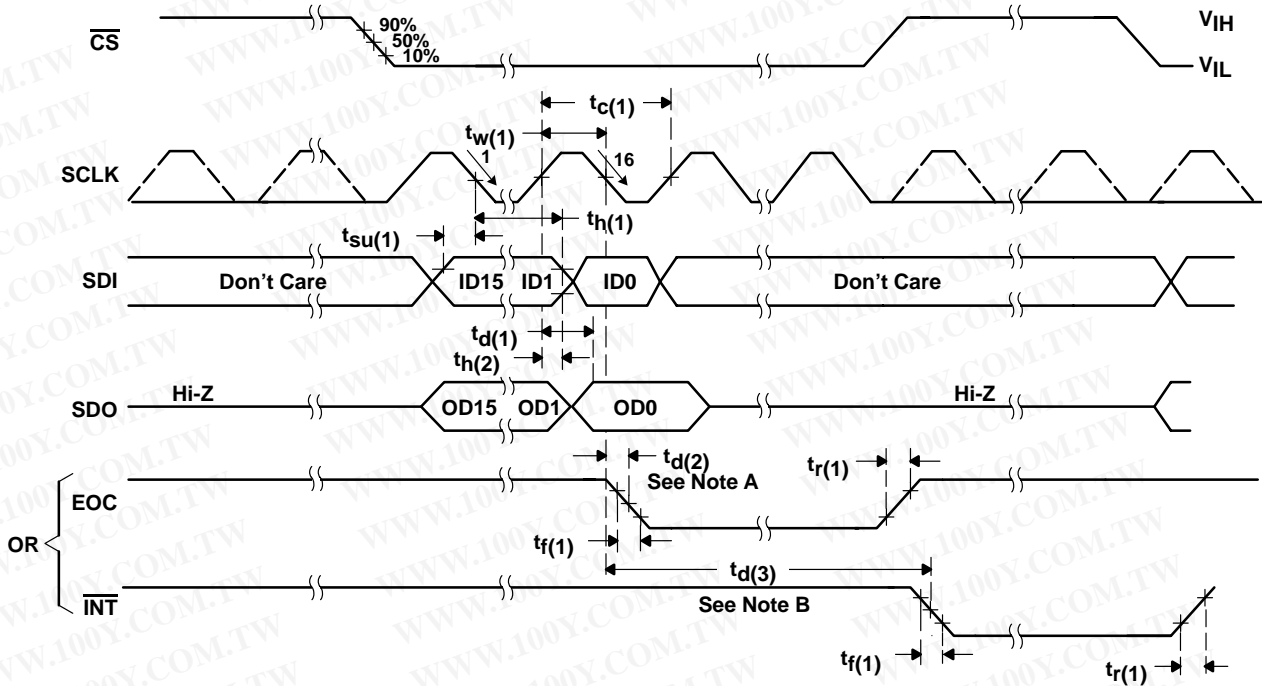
$\overline{CS}$

90%
50%
10%

$V_{IH}$

$V_{IL}$

$t_{c(1)}$

$t_{w(1)}$

1

16

SCLK

$t_{h(1)}$

$t_{su(1)}$

SDI

Don't Care

ID15

ID1

ID0

Don't Care

$t_{d(1)}$

$t_{h(2)}$

SDO

Hi-Z

OD15

OD1

OD0

Hi-Z

$t_{d(2)}$

See Note A

$t_{r(1)}$

EOC

OR

$t_{f(1)}$

$t_{d(3)}$

$\overline{INT}$

See Note B

$t_{f(1)}$

$t_{r(1)}$

WWW.100Y.COM.TW